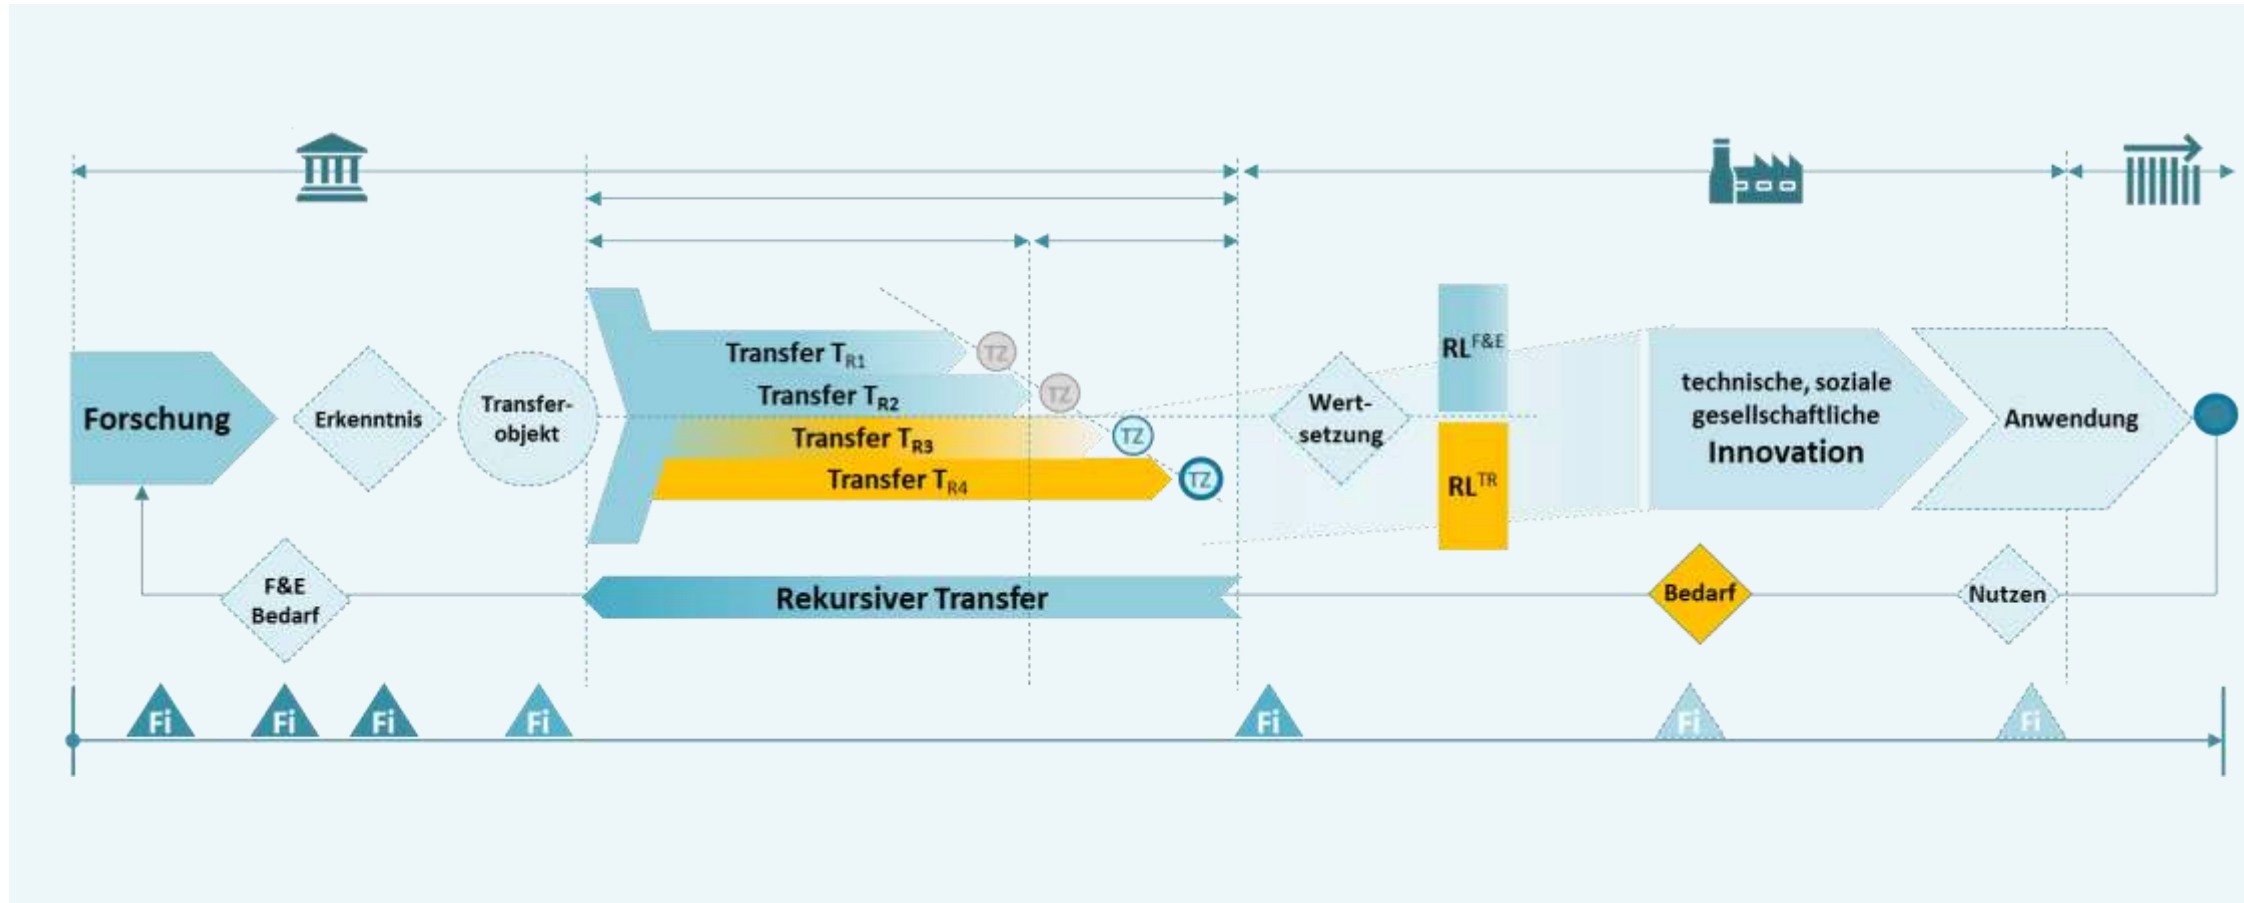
Forschung

Erkenntnis

Transferobjekt

Transfer $T_{R1}$

TZ

Transfer $T_{R2}$

TZ

Transfer $T_{R3}$

TZ

Transfer $T_{R4}$

TZ

Wertsetzung

$RL^{F\&E}$

$RL^{TR}$

technische, soziale gesellschaftliche Innovation

Anwendung

F&E Bedarf

Rekursiver Transfer

Bedarf

Nutzen

Fi Fi Fi Fi Fi Fi Fi